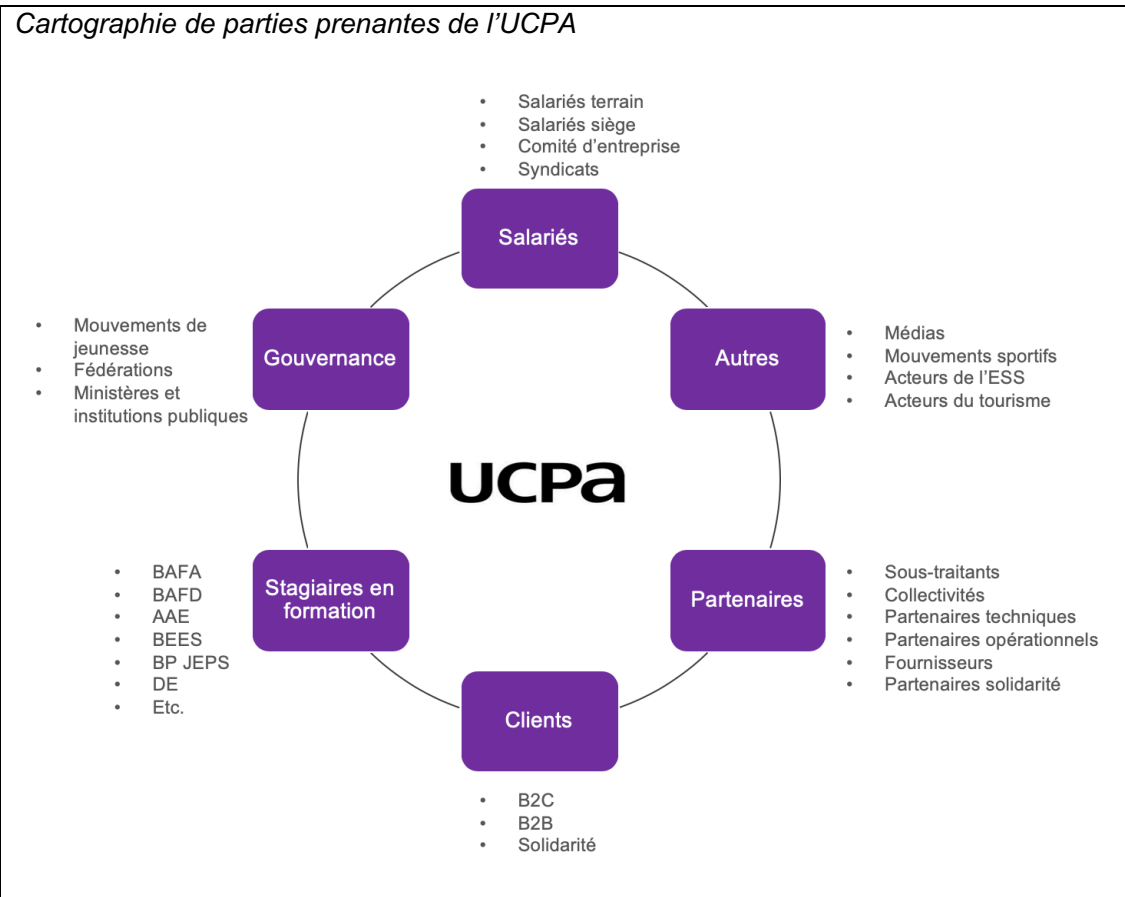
Cartographie de parties prenantes de l'UCPA

- Salariés terrain
- Salariés siège
- Comité d'entreprise
- Syndicats

Salariés

- Mouvements de jeunesse
- Fédérations
- Ministères et institutions publiques

Gouvernance

Autres

- Médias
- Mouvements sportifs
- Acteurs de l'ESS
- Acteurs du tourisme

UCPa

- BAFA
- BAFD
- AAE
- BEES
- BP JEPS
- DE
- Etc.

Stagiaires en formation

Partenaires

- Sous-traitants
- Collectivités
- Partenaires techniques
- Partenaires opérationnels
- Fournisseurs
- Partenaires solidarité

Clients

- B2C
- B2B
- Solidarité